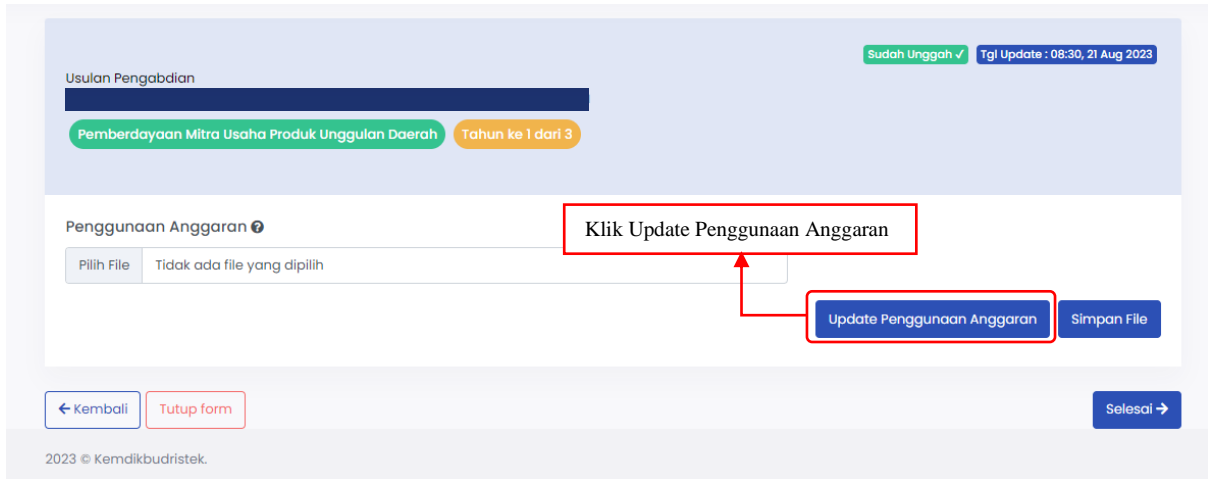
Sudah Unggah ✓ Tgl Update : 08:30, 21 Aug 2023

Usulan Pengabdian

Pemberdayaan Mitra Usaha Produk Unggulan Daerah Tahun ke 1 dari 3

Penggunaan Anggaran

Klik Update Penggunaan Anggaran

Pilih File Tidak ada file yang dipilih

Update Penggunaan Anggaran Simpan File

← Kembali Tutup form Selesai →

2023 © Kemdikbudristek.